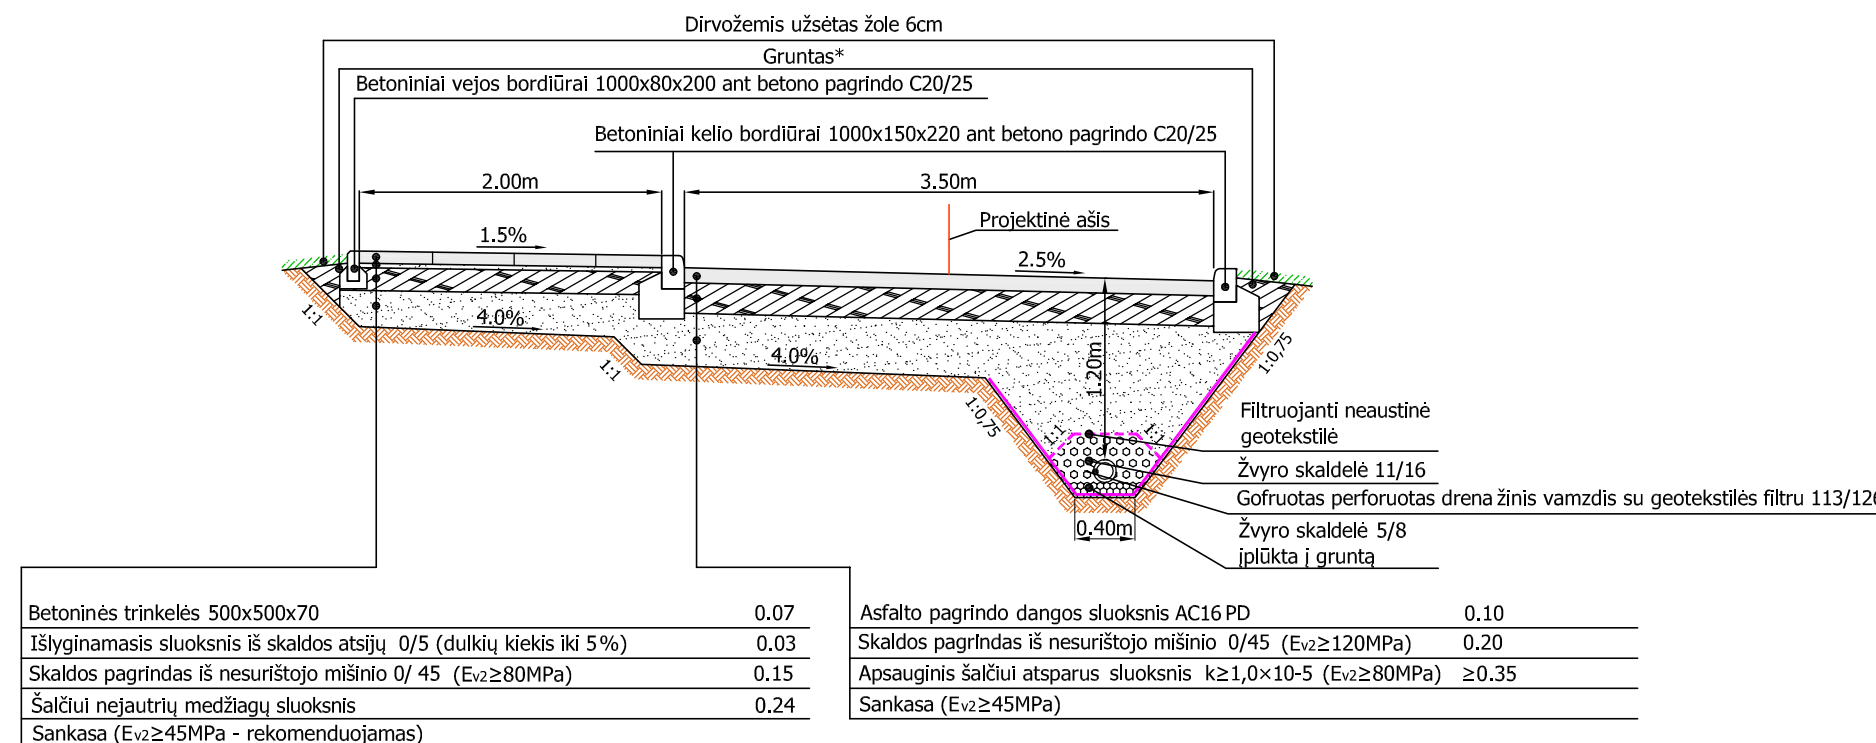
Dirvožemis užsėtas žole 6cm

Gruntas*

Betoniniai vejos bordiūrai 1000x80x200 ant betono pagrindo C20/25

Betoniniai kelio bordiūrai 1000x150x220 ant betono pagrindo C20/25

2.00m

3.50m

Projektinė ašis

1.5%

2.5%

4.0%

4.0%

1:1

1:1

1:0,75

1:0,75

1.20m

1:1

1:1

Filtruojanti neaustinė geotekstilė

Žvyro skaldelė 11/16

Gofruotas perforuotas drenažinis vamzdis su geotekstilės filtru 113/126

0.40m

Žvyro skaldelė 5/8 įplūkta į gruntą

| Betoninės trinkelės 500x500x70 | 0.07 |
|---|---|
| Išlyginamasis sluoksnis iš skaldos atsijų 0/5 (dulkių kiekis iki 5%) | 0.03 |
| Skaldos pagrindas iš nesurištojo mišinio 0/ 45 (Ev2≥80MPa) | 0.15 |
| Šalčiui nejautrių medžiagų sluoksnis | 0.24 |
| Sankasa (Ev2≥45MPa - rekomenduojamas) | |

| Asfalto pagrindo dangos sluoksnis AC16 PD | 0.10 |
|---|---|
| Skaldos pagrindas iš nesurištojo mišinio 0/45 (Ev2≥120MPa) | 0.20 |
| Apsauginis šalčiui atsparus sluoksnis k≥1,0×10-5 (Ev2≥80MPa) | ≥0.35 |
| Sankasa (Ev2≥45MPa) | |